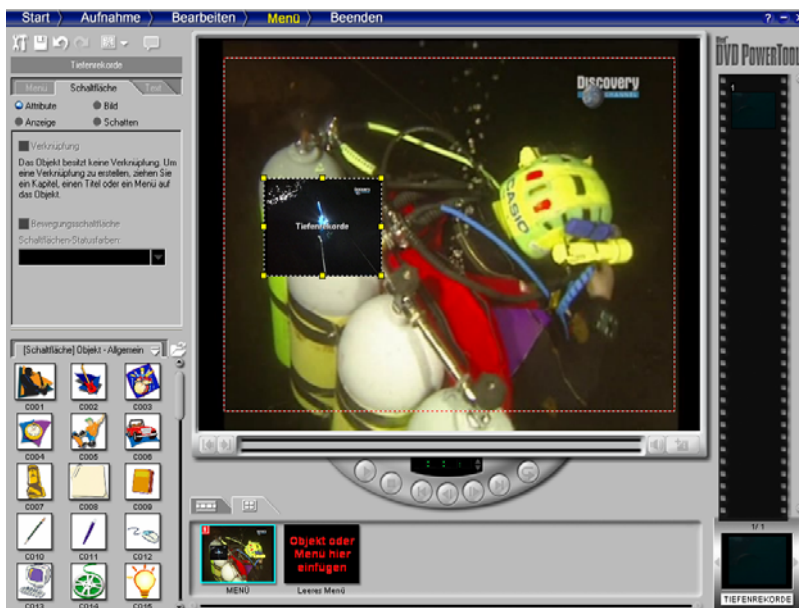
Start Aufnahme Bearbeiten Menü Beenden

? – ×

Tiefenrekorde

Menü Schaltfläche Text

Attribute Bild

Anzeige Schatten

Verknüpfung

Das Objekt besitzt keine Verknüpfung. Um eine Verknüpfung zu erstellen, ziehen Sie ein Kapitel, einen Titel oder ein Menü auf das Objekt.

Bewegungsschaltfläche

Schaltflächen-Statusfarben:

[Schaltfläche] Objekt - Allgemein

C001 C002 C003

C004 C005 C006

C007 C008 C009

C010 C011 C012

C013 C014 C015

Discovery CHANNEL

CASIO

Tiefenrekorde

Objekt oder Menü hier einfügen

MENÜ Leeres Menü

DVD POWERTOOLS

1

1/1

TIEFENREKORDE